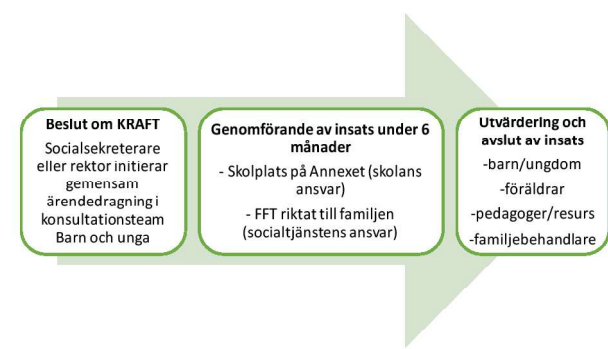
Beslut om KRAFT
Socialsekreterare eller rektor initierar gemensam ärendedragning i konsultationsteam Barn och unga

Genomförande av insats under 6 månader
- Skolplats på Annexet (skolans ansvar)
- FFT riktat till familjen (socialtjänstens ansvar)

Utvärdering och avslut av insats
-barn/ungdom
-föräldrar
-pedagoger/resurs
-familjebehandlare